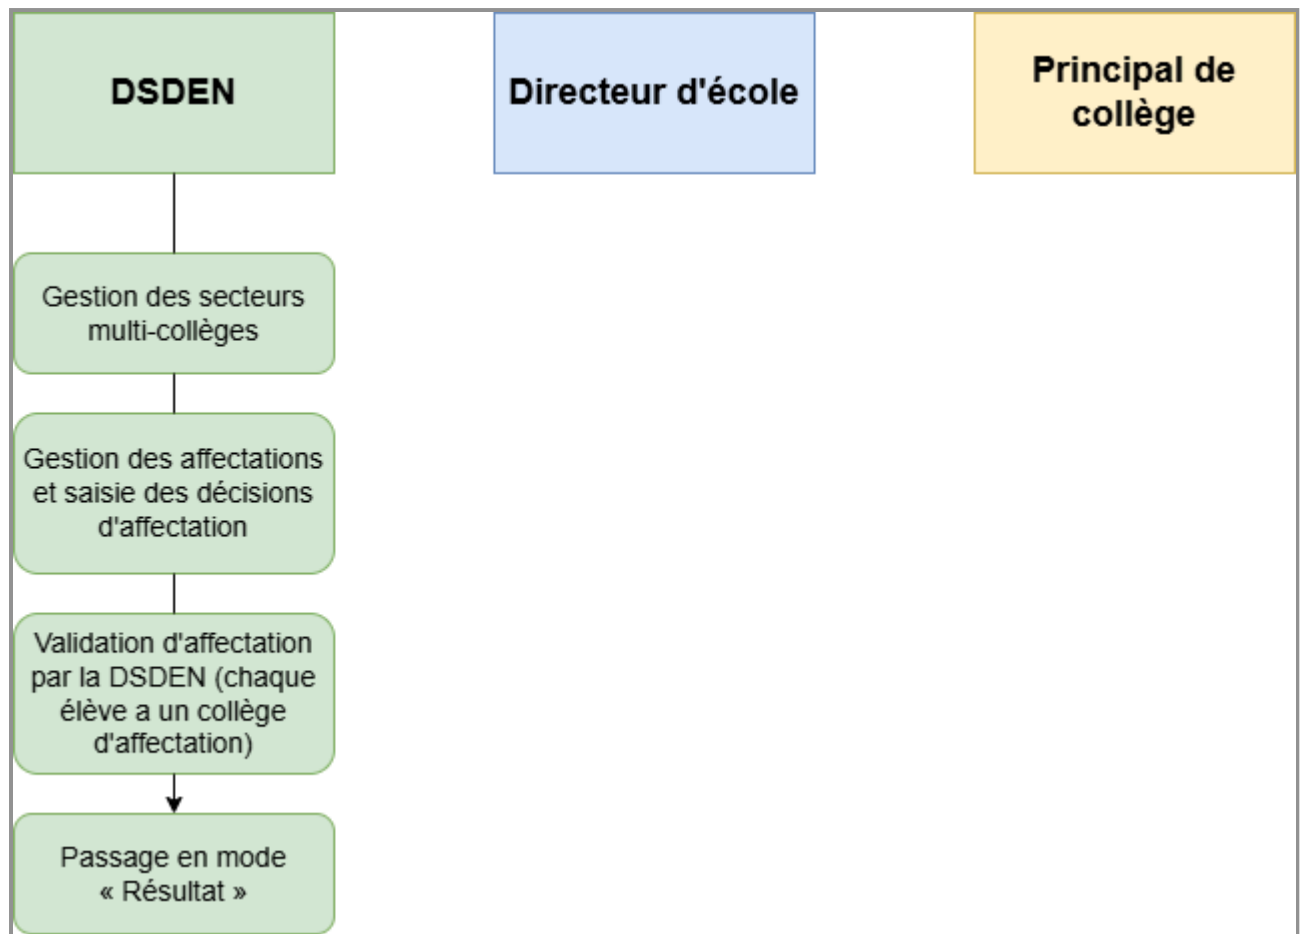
DSDEN

Directeur d'école

Principal de collège

Gestion des secteurs multi-collèges

Gestion des affectations et saisie des décisions d'affectation

Validation d'affectation par la DSDEN (chaque élève a un collège d'affectation)

Passage en mode « Résultat »